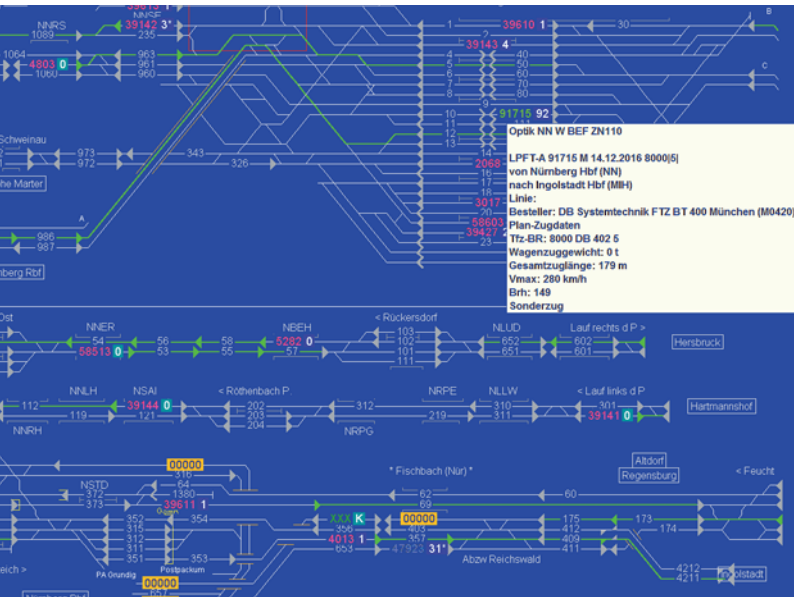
NNRS 39142 3* NNSF 1089 235 1 39610 1 30 B 2 39143 4 1064 963 3 4 40 4803 0 961 5 50 C 1060 960 6 60 7 70 8 80 9 10 91715 92 11 Schweinau 12 973 972 343 326 14 2068 16 17 he Marter 18 3017 A 20 58603 986 39427 987 23 nberg Rbf

Optik NN W BEF ZN110

LPFT-A 91715 M 14.12.2016 8000|5|
von Nürnberg Hbf (NN)
nach Ingolstadt Hbf (MIH)
Linie:
Besteller: DB Systemtechnik FTZ BT 400 München (M0420)
Plan-Zugdaten
Tfz-BR: 8000 DB 402 5
Wagenzuggewicht: 0 t
Gesamtzuglänge: 179 m
Vmax: 280 km/h
Brh: 149
Sonderzug

Ost NNER NBEH < Rückersdorf NLUD Lauf rechts d P > 54 56 58 103 652 602 58513 0 53 55 5282 0 102 651 601 Hersbruck 101 57 111

NNLH NSAI < Röthenbach P. NRPE NLLW < Lauf links d P 112 119 39144 0 202 312 310 301 121 203 219 311 39141 0 Hartmannshof NNRH 204 NRPG

00000 Altdorf * Fischbach (Nür) * Regensburg < Feucht 316 NSTD 64 62 372 1380 60 373 69 39611 1 352 354 XXX K 00000 175 173 315 355 412 174 312 4013 1 357 409 311 653 47923 31* 411 353 Abzw Reichswald eich > PA Grundig Postpackum 4212 00000 4211 Ingolstadt